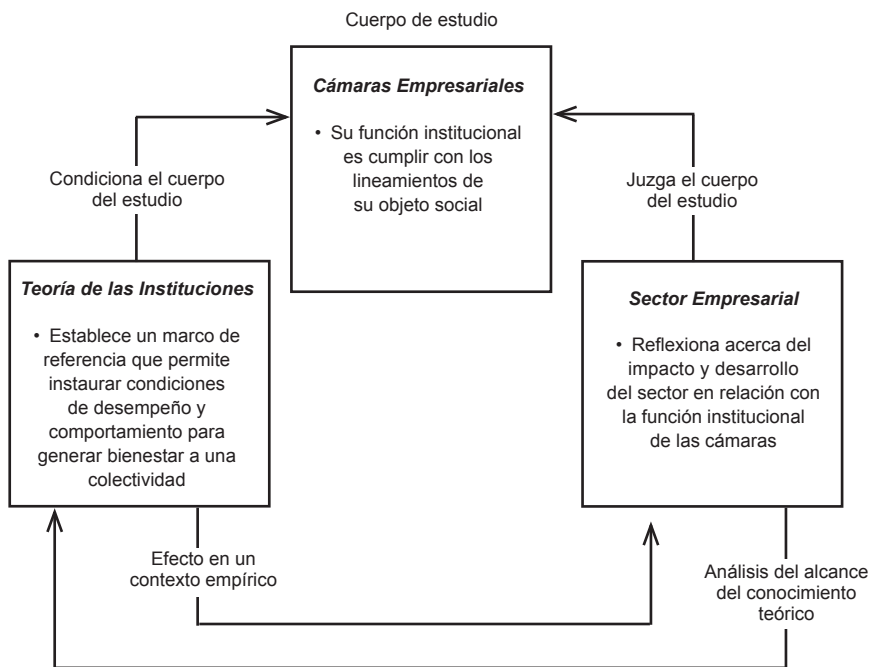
Cuerpo de estudio

Cámaras Empresariales

• Su función institucional es cumplir con los lineamientos de su objeto social

Condiciona el cuerpo del estudio

Juzga el cuerpo del estudio

Teoría de las Instituciones

• Establece un marco de referencia que permite instaurar condiciones de desempeño y comportamiento para generar bienestar a una colectividad

Sector Empresarial

• Reflexiona acerca del impacto y desarrollo del sector en relación con la función institucional de las cámaras

Efecto en un contexto empírico

Análisis del alcance del conocimiento teórico